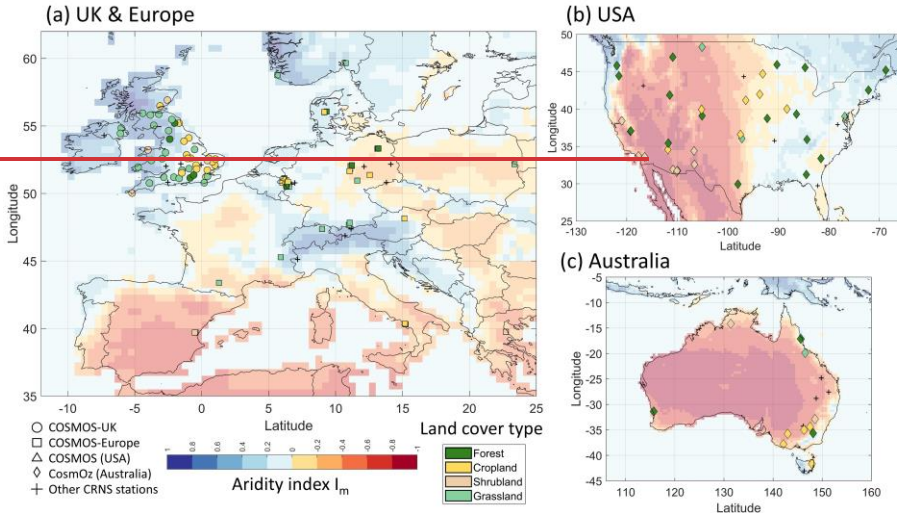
(a) UK & Europe

60
55
50
45
40
35

Longitude

-10 -5 0 5 10 15 20 25
Latitude

(b) USA

50
45
40
35
30
25

Longitude

-130 -120 -110 -100 -90 -80 -70
Latitude

(c) Australia

-5
-10
-15
-20
-25
-30
-35
-40
-45

Longitude

110 120 130 140 150 160
Latitude

○ COSMOS-UK
□ COSMOS-Europe
△ COSMOS (USA)
◇ CosmOz (Australia)
+ Other CRNS stations

1 0.8 0.6 0.4 0.2 0 -0.2 -0.4 -0.6 -0.8 -1
Aridity index $I_m$

Land cover type
Forest
Cropland
Shrubland
Grassland